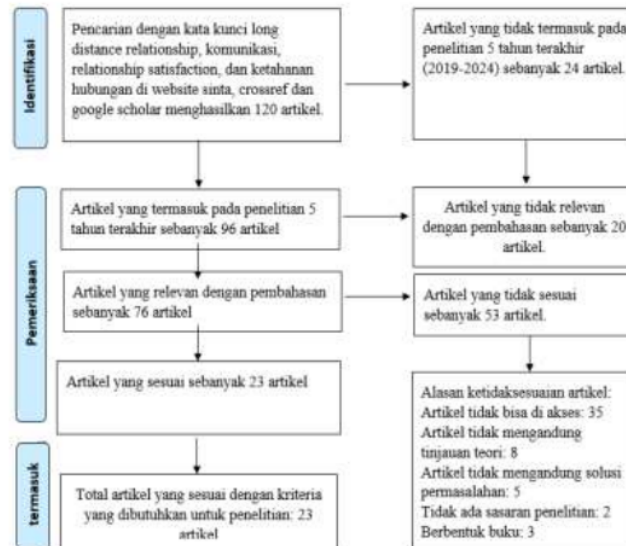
Identifikasi

Pencarian dengan kata kunci long distance relationship, komunikasi, relationship satisfaction, dan ketahanan hubungan di website sinta, crossref dan google scholar menghasilkan 120 artikel.

Artikel yang tidak termasuk pada penelitian 5 tahun terakhir (2019-2024) sebanyak 24 artikel.

Pemeriksaan

Artikel yang termasuk pada penelitian 5 tahun terakhir sebanyak 96 artikel

Artikel yang tidak relevan dengan pembahasan sebanyak 20 artikel.

Artikel yang relevan dengan pembahasan sebanyak 76 artikel

Artikel yang tidak sesuai sebanyak 53 artikel.

Artikel yang sesuai sebanyak 23 artikel

Alasan ketidaksesuaian artikel:
Artikel tidak bisa di akses: 35
Artikel tidak mengandung tinjauan teori: 8
Artikel tidak mengandung solusi permasalahan: 5
Tidak ada sasaran penelitian: 2
Berbentuk buku: 3

termasuk

Total artikel yang sesuai dengan kriteria yang dibutuhkan untuk penelitian: 23 artikel